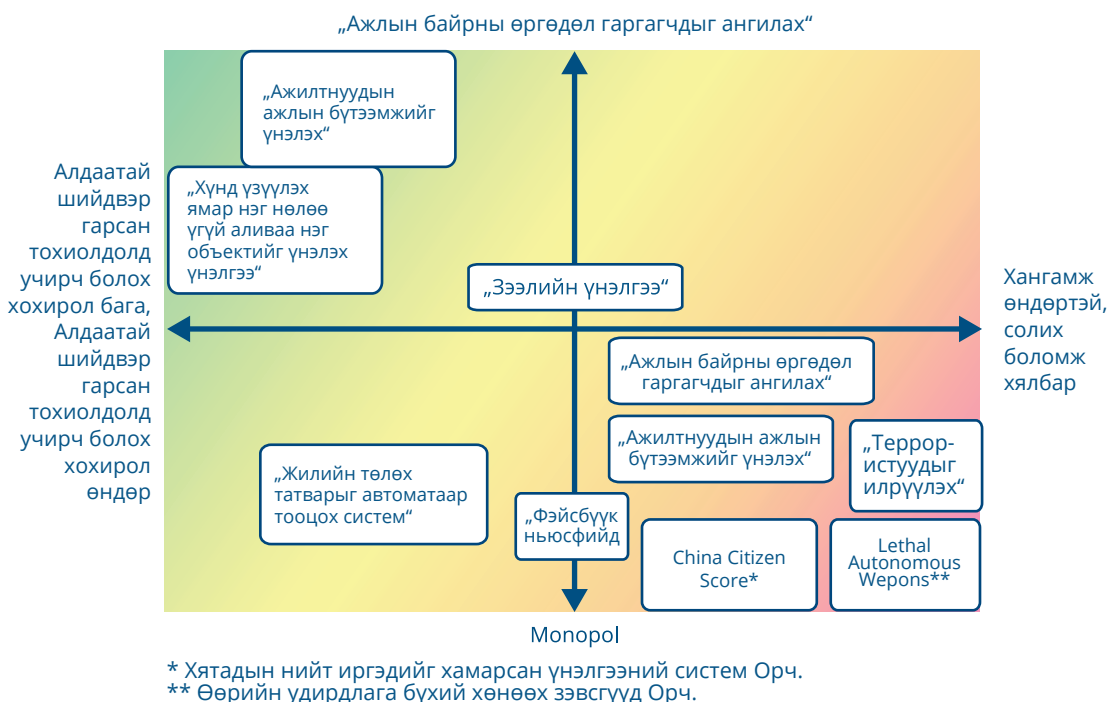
„Ажлын байрны өргөдөл гаргагчдыг ангилах“

Алдаатай шийдвэр гарсан тохиолдолд учирч болох хохирол бага,

„Ажилтнуудын ажлын бүтээмжийг үнэлэх“

„Хүнд үзүүлэх ямар нэг нөлөө үгүй аливаа нэг объектийг үнэлэх үнэлгээ“

„Зээлийн үнэлгээ“

Хангамж өндөртэй, солих боломж хялбар

Алдаатай шийдвэр гарсан тохиолдолд учирч болох хохирол өндөр

„Ажлын байрны өргөдөл гаргагчдыг ангилах“

„Ажилтнуудын ажлын бүтээмжийг үнэлэх“

„Террор-истуудыг илрүүлэх“

„Жилийн төлөх татварыг автоматаар тооцох систем“

„Фэйсбүүк ньюсфийд

China Citizen Score*

Lethal Autonomous Wepons**

Monopol

* Хятадын нийт иргэдийг хамарсан үнэлгээний систем Орч.
** Өөрийн удирдлага бүхий хөнөөх зэвсгүүд Орч.